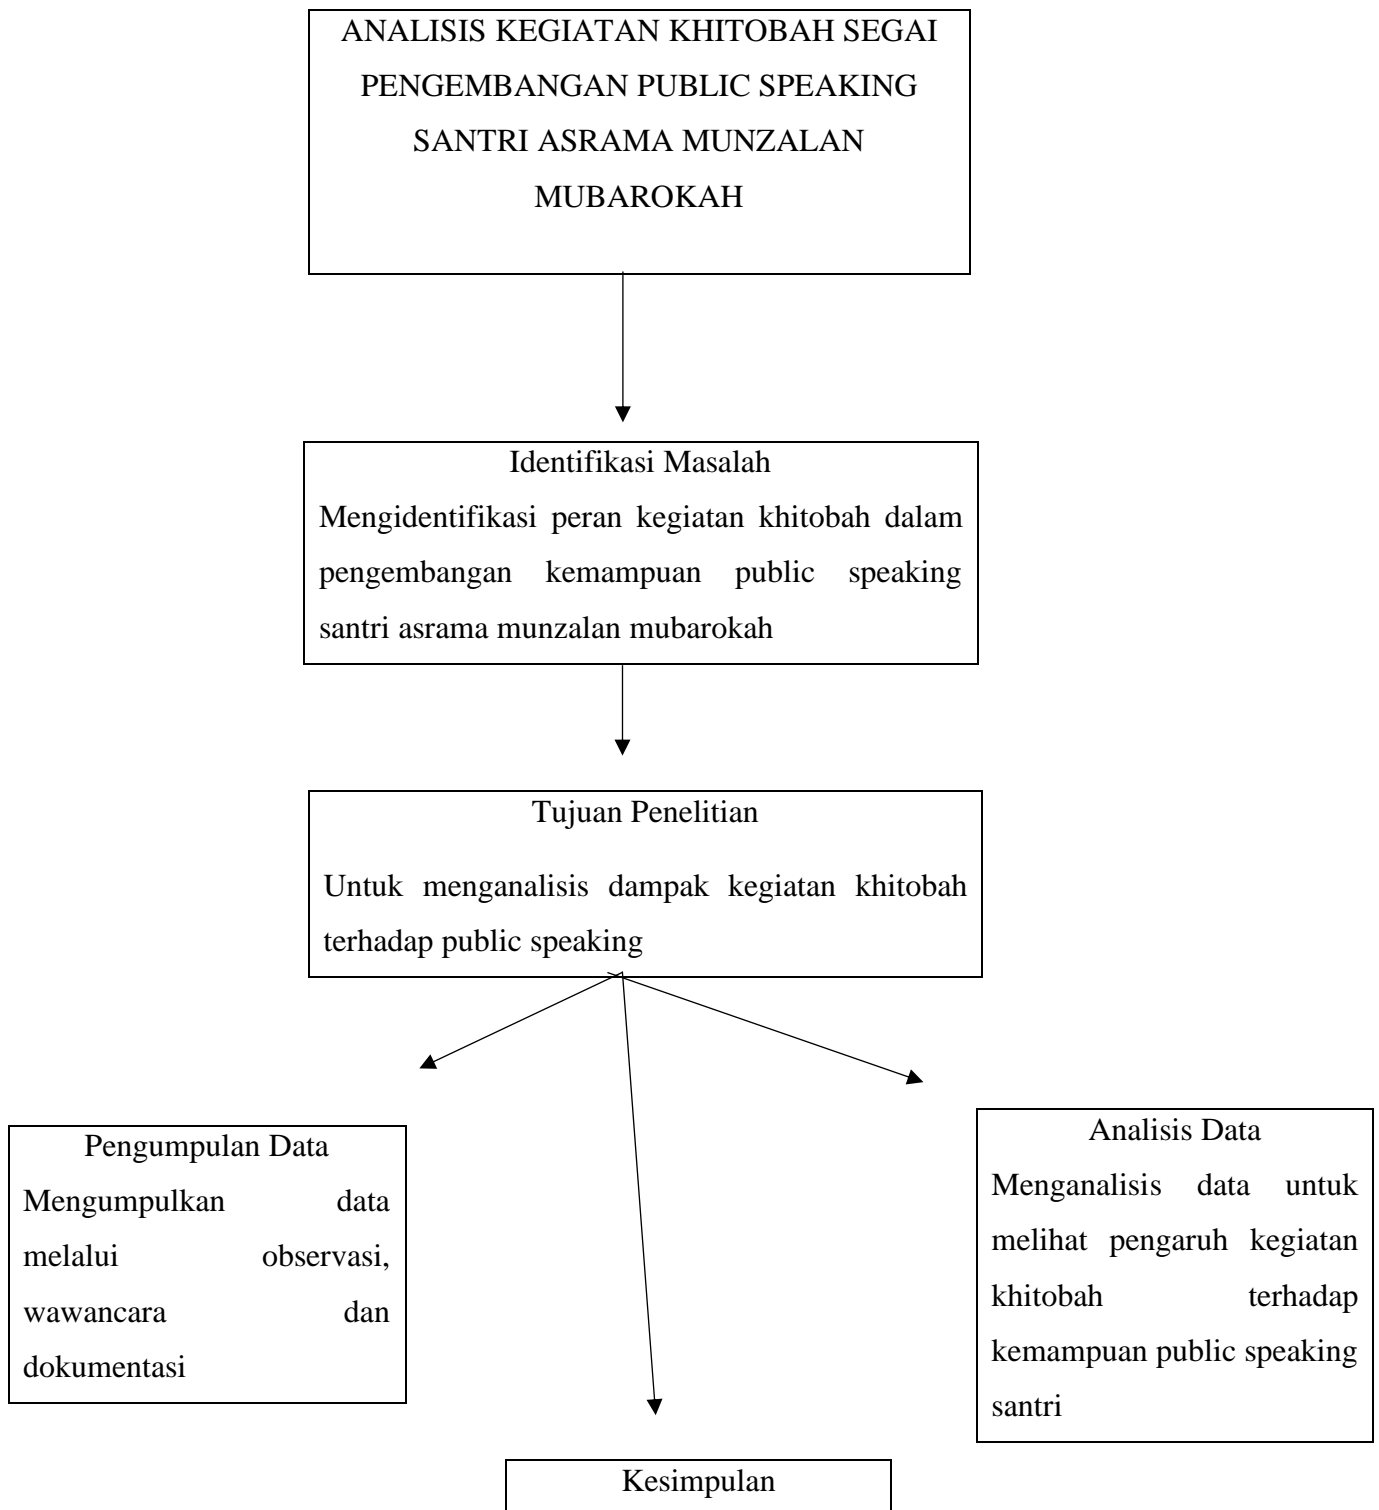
ANALISIS KEGIATAN KHITOBAH SEGAI PENGEMBANGAN PUBLIC SPEAKING SANTRI ASRAMA MUNZALAN MUBAROKAH

Identifikasi Masalah
Mengidentifikasi peran kegiatan khitobah dalam pengembangan kemampuan public speaking santri asrama munzalan mubarokah

Tujuan Penelitian
Untuk menganalisis dampak kegiatan khitobah terhadap public speaking

Pengumpulan Data
Mengumpulkan data melalui observasi, wawancara dan dokumentasi

Analisis Data
Menganalisis data untuk melihat pengaruh kegiatan khitobah terhadap kemampuan public speaking santri

Kesimpulan